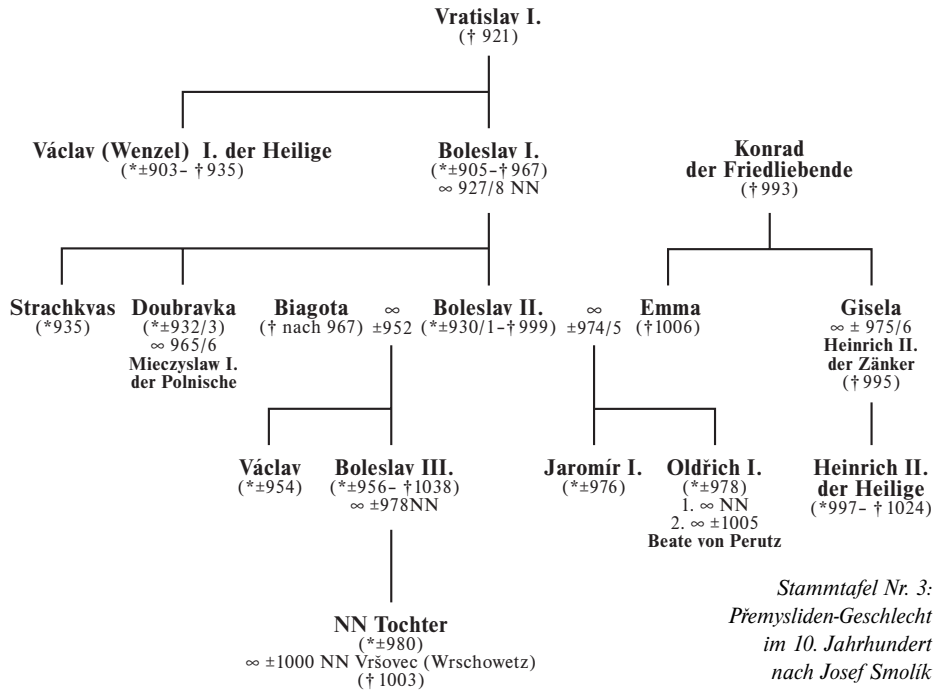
Vratislav I.
(† 921)

Václav (Wenzel) I. der Heilige
(*±903– † 935)

Boleslav I.
(*±905–† 967)
∞ 927/8 NN

Konrad
der Friedliebende
(† 993)

Strachkvas
(*935)

Doubravka
(*±932/3)
∞ 965/6
Mieczyslaw I.
der Polnische

Biagota
(† nach 967)

∞
±952

Boleslav II.
(*±930/1–† 999)

∞
±974/5

Emma
(† 1006)

Gisela
∞ ± 975/6
Heinrich II.
der Zänker
(† 995)

Václav
(*±954)

Boleslav III.
(*±956– † 1038)
∞ ±978NN

Jaromír I.
(*±976)

Oldřich I.
(*±978)
1. ∞ NN
2. ∞ ±1005
Beate von Perutz

Heinrich II.
der Heilige
(*997– † 1024)

NN Tochter
(*±980)
∞ ±1000 NN Vršovec (Wrschowetz)
(† 1003)

Stammtafel Nr. 3:
Přemysliden-Geschlecht
im 10. Jahrhundert
nach Josef Smolík